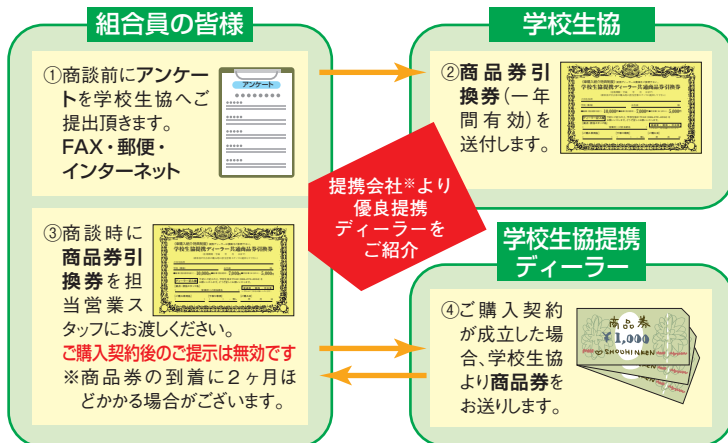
組合員の皆様

①商談前にアンケートを学校生協へご提出頂きます。
FAX・郵便・インターネット

アンケート

学校生協

②商品券引換券(一年間有効)を送付します。

提携会社※より優良提携ディーラーをご紹介

③商談時に商品券引換券を担当営業スタッフにお渡しください。
ご購入契約後のご提示は無効です
※商品券の到着に2ヶ月ほどかかる場合がございます。

学校生協提携ディーラー

④ご購入契約が成立した場合、学校生協より商品券をお送りします。

商品券
¥1,000
SHOUHINKEN